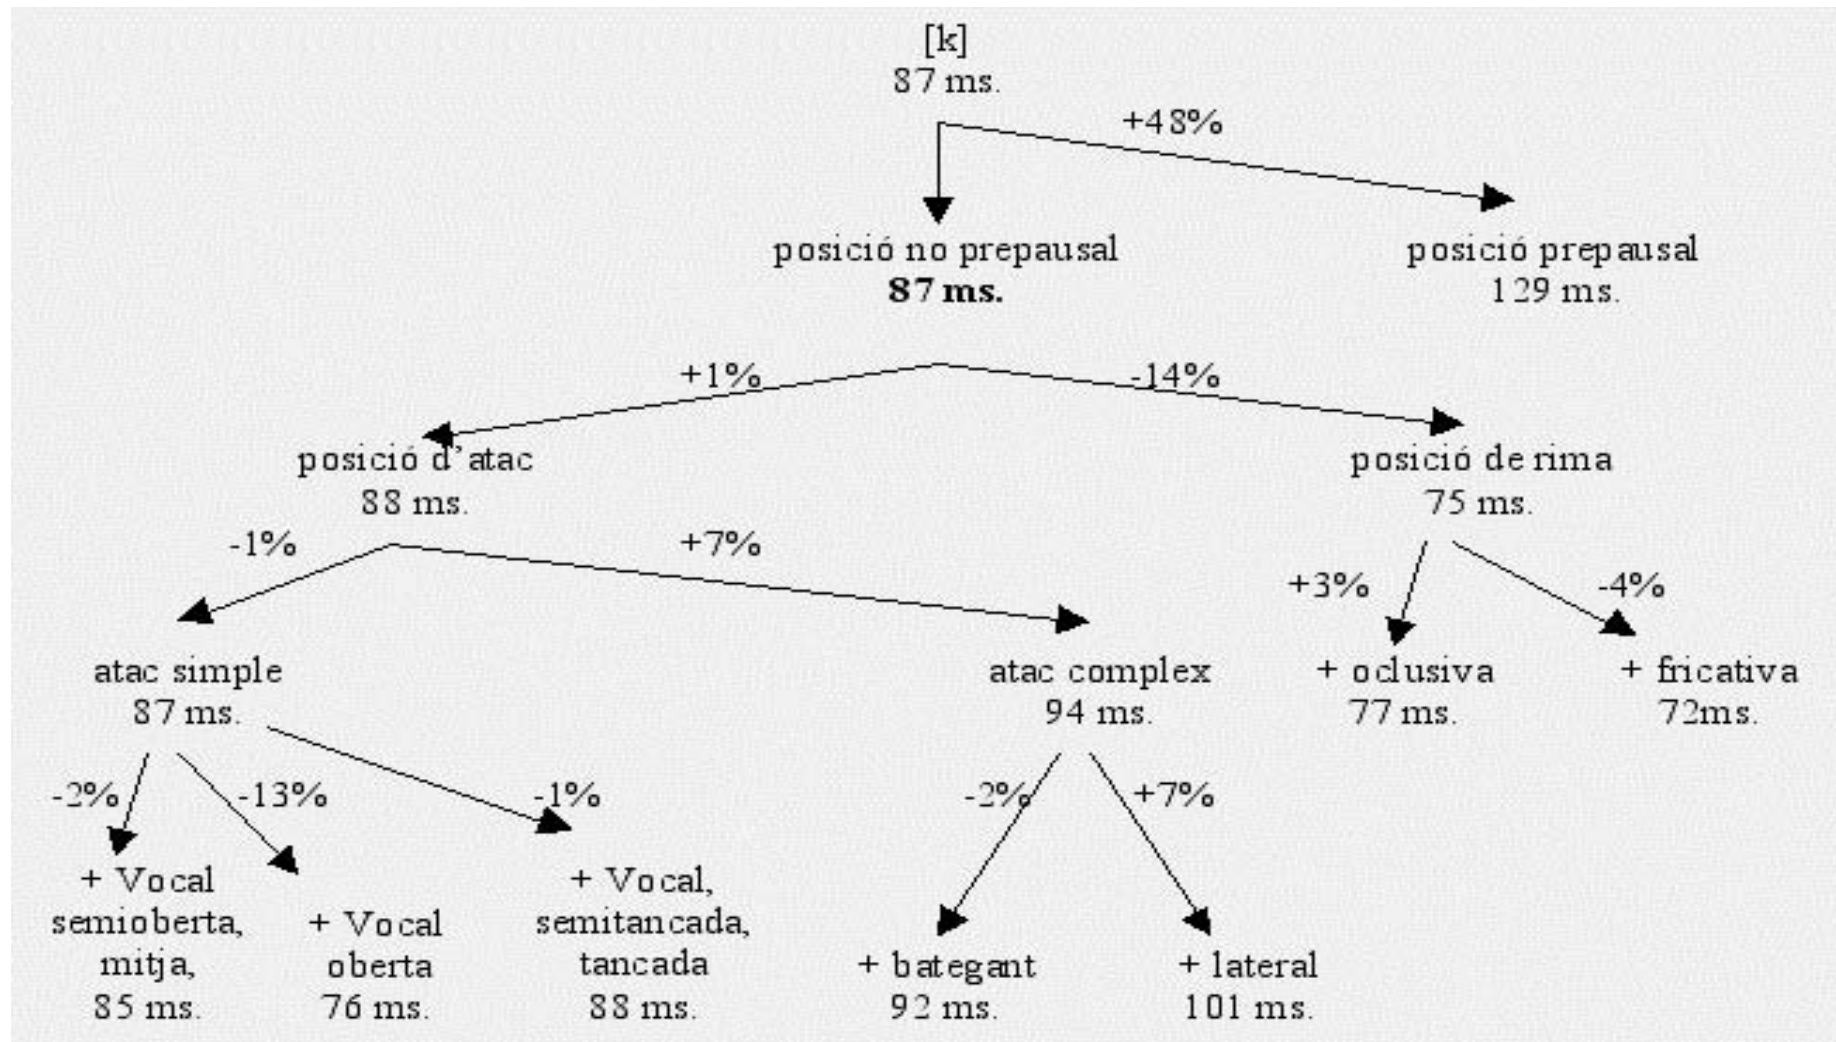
[k]
87 ms.

+48%

posició no prepausal
**87 ms.**

posició prepausal
129 ms.

+1%

-14%

posició d'atac
88 ms.

posició de rima
75 ms.

-1%

+7%

+3%

-4%

atac simple
87 ms.

atac complex
94 ms.

+ oclusiva
77 ms.

+ fricativa
72ms.

-2%

-13%

-1%

-2%

+7%

+ Vocal semioberta, mitja,
85 ms.

+ Vocal oberta
76 ms.

+ Vocal, semitancada, tancada
88 ms.

+ bategant
92 ms.

+ lateral
101 ms.